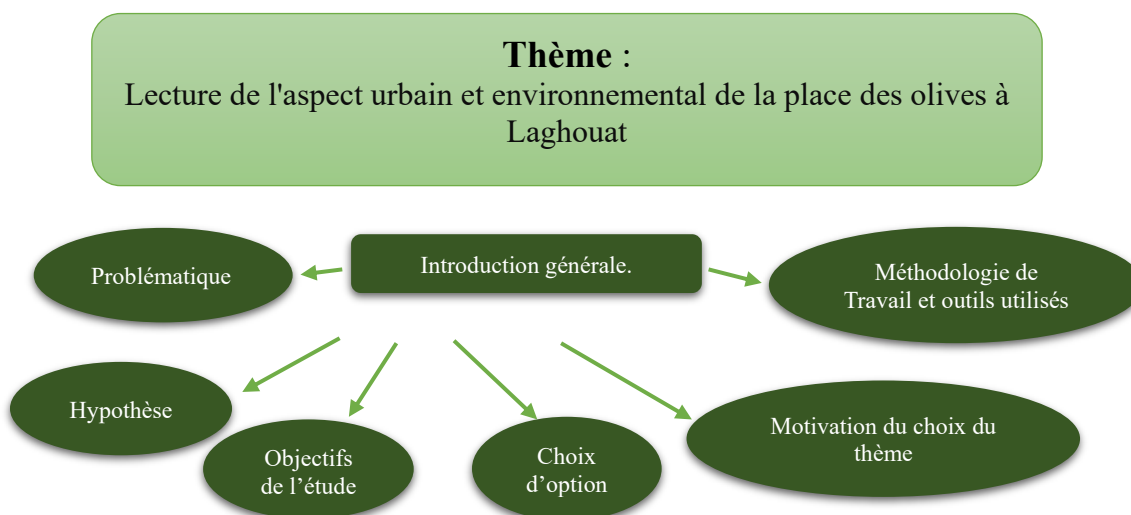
**Thème** :
Lecture de l'aspect urbain et environnemental de la place des olives à Laghouat

Introduction générale.

Problématique

Méthodologie de Travail et outils utilisés

Hypothèse

Objectifs de l’étude

Choix d’option

Motivation du choix du thème